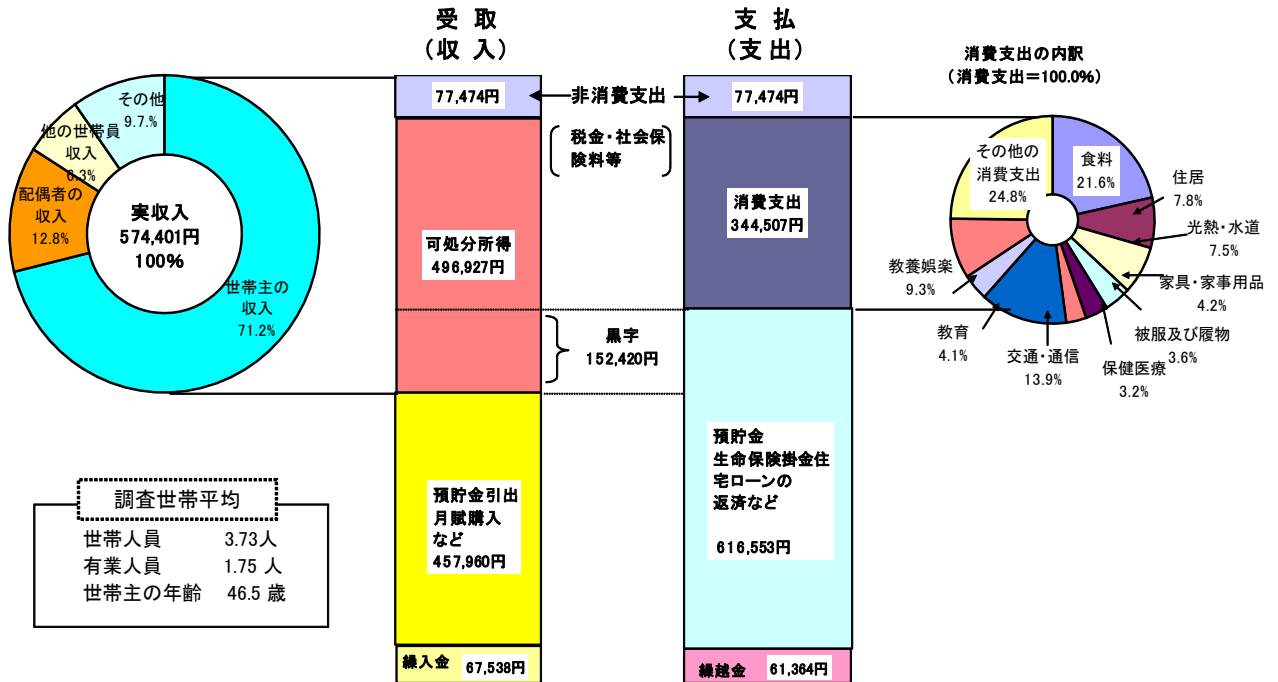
受 取
（収 入）

支 払
（支 出）

消費支出の内訳
（消費支出＝100.0%）

その他
9.7%

他の世帯員
収入
6.3%

配偶者の
収入
12.8%

実収入
574,401円
100%

世帯主の
収入
71.2%

77,474円

非消費支出

77,474円

税金・社会保険料等

可処分所得
496,927円

消費支出
344,507円

黒字
152,420円

預貯金引出
月賦購入
など
457,960円

預貯金
生命保険掛金住宅ローンの
返済など

616,553円

繰入金 67,538円

繰越金 61,364円

その他の
消費支出
24.8%

食料
21.6%

住居
7.8%

光熱・水道
7.5%

家具・家事用品
4.2%

被服及び履物
3.6%

保健医療
3.2%

交通・通信
13.9%

教育
4.1%

教養娯楽
9.3%

調査世帯平均

世帯人員 3.73人
有業人員 1.75 人
世帯主の年齢 46.5 歳